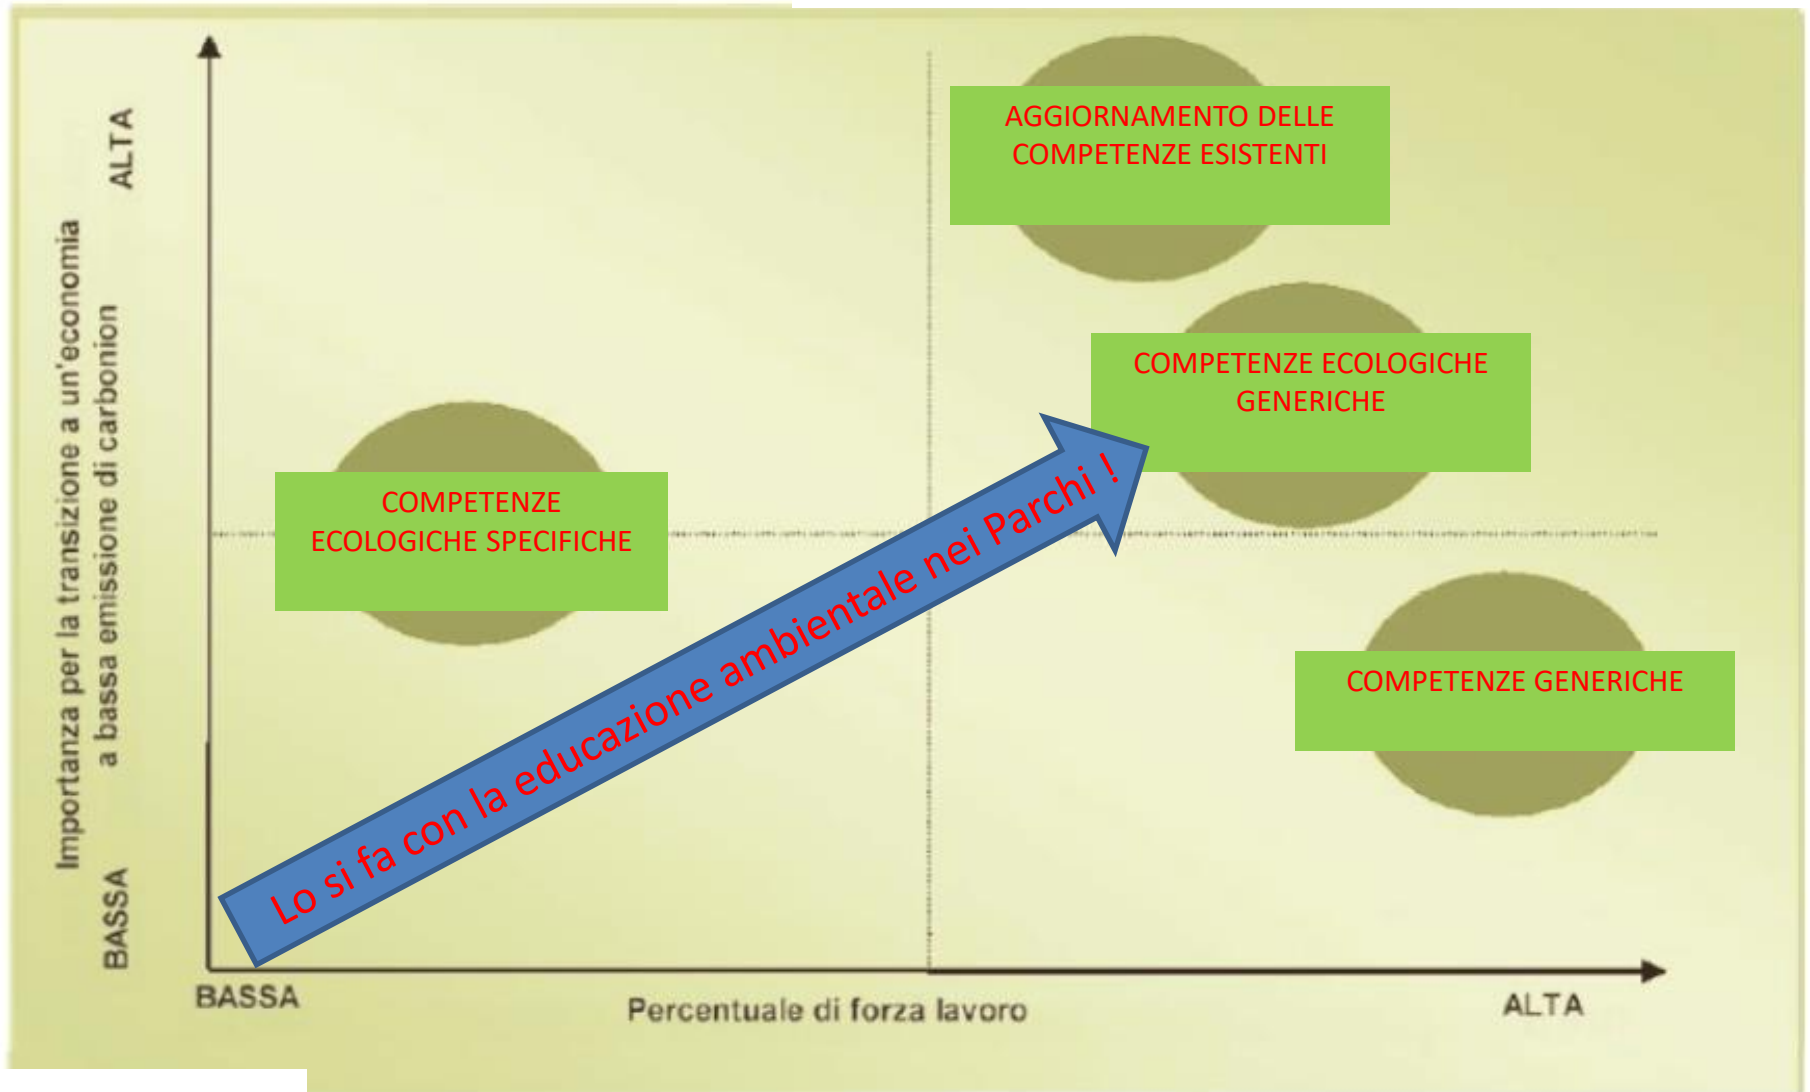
ALTA

Importanza per la transizione a un'economia a bassa emissione di carbonion

BASSA

AGGIORNAMENTO DELLE COMPETENZE ESISTENTI

COMPETENZE ECOLOGICHE GENERICHE

COMPETENZE ECOLOGICHE SPECIFICHE

Lo si fa con la educazione ambientale nei Parchi !

COMPETENZE GENERICHE

BASSA

Percentuale di forza lavoro

ALTA